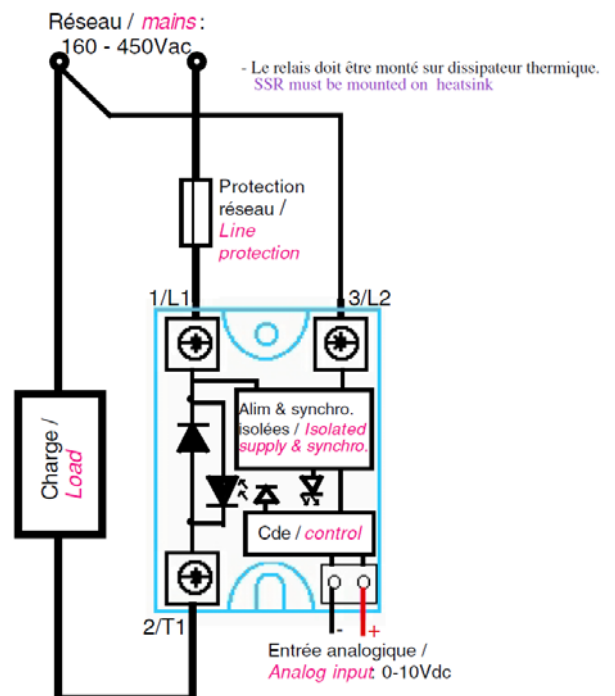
Réseau / mains :
160 - 450Vac

- Le relais doit être monté sur dissipateur thermique.
SSR must be mounted on heatsink

Protection réseau / Line protection

1/L1

3/L2

Alim & synchro. isolées / Isolated supply & synchro.

Charge / Load

Cde / control

2/T1

-

+

Entrée analogique / Analog input: 0-10Vdc